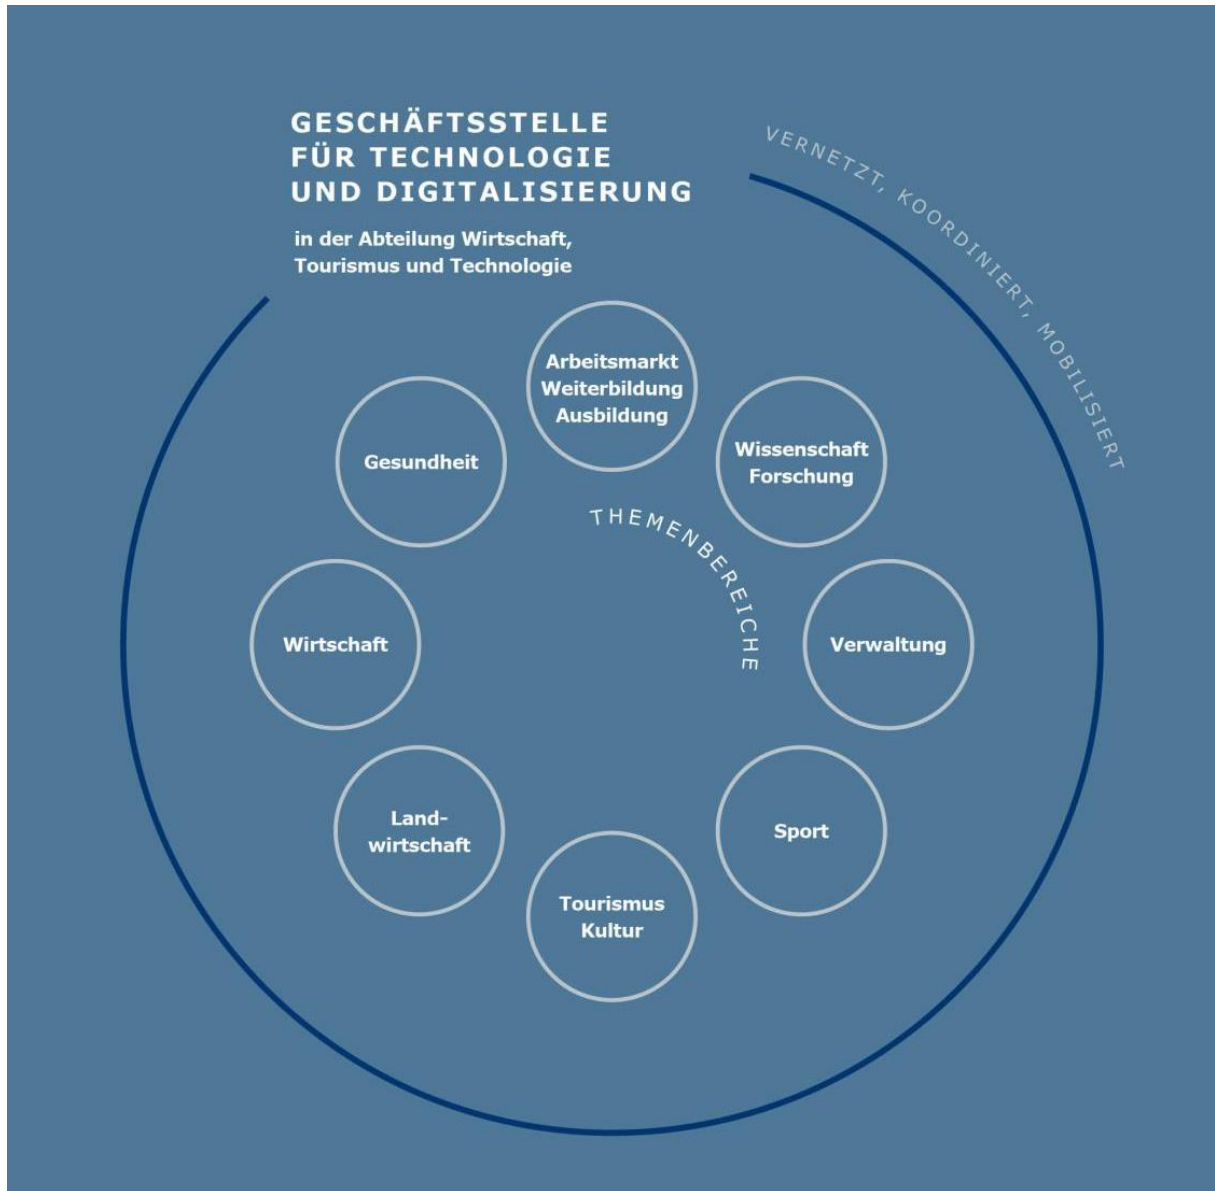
GESCHÄFTSSTELLE FÜR TECHNOLOGIE UND DIGITALISIERUNG

in der Abteilung Wirtschaft, Tourismus und Technologie

VERNETZT, KOORDINIERT, MOBILISIERT

THEMENBEREICHE

Arbeitsmarkt Weiterbildung Ausbildung

Wissenschaft Forschung

Verwaltung

Sport

Tourismus Kultur

Landwirtschaft

Wirtschaft

Gesundheit